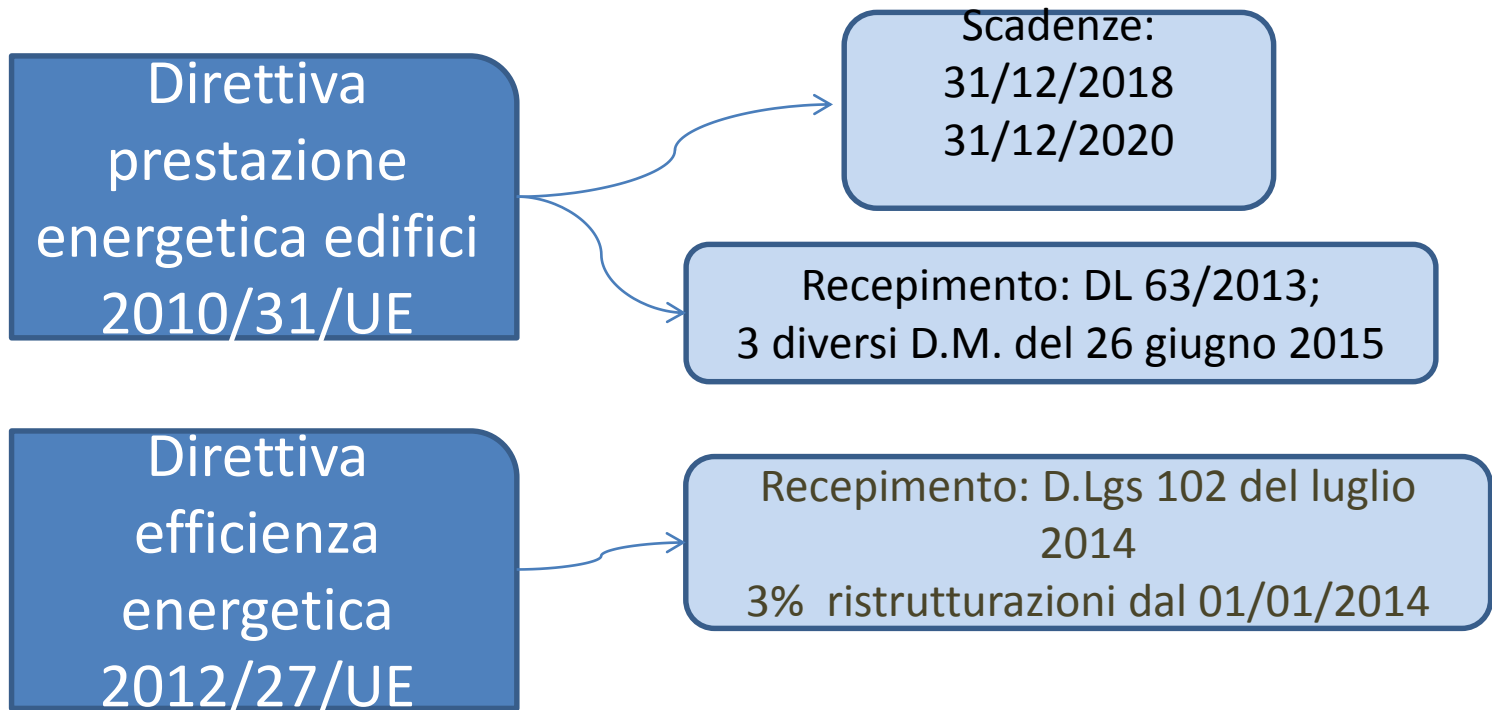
Direttiva prestazione energetica edifici 2010/31/UE

Scadenze:
31/12/2018
31/12/2020

Recepimento: DL 63/2013;
3 diversi D.M. del 26 giugno 2015

Direttiva efficienza energetica 2012/27/UE

Recepimento: D.Lgs 102 del luglio 2014
3% ristrutturazioni dal 01/01/2014